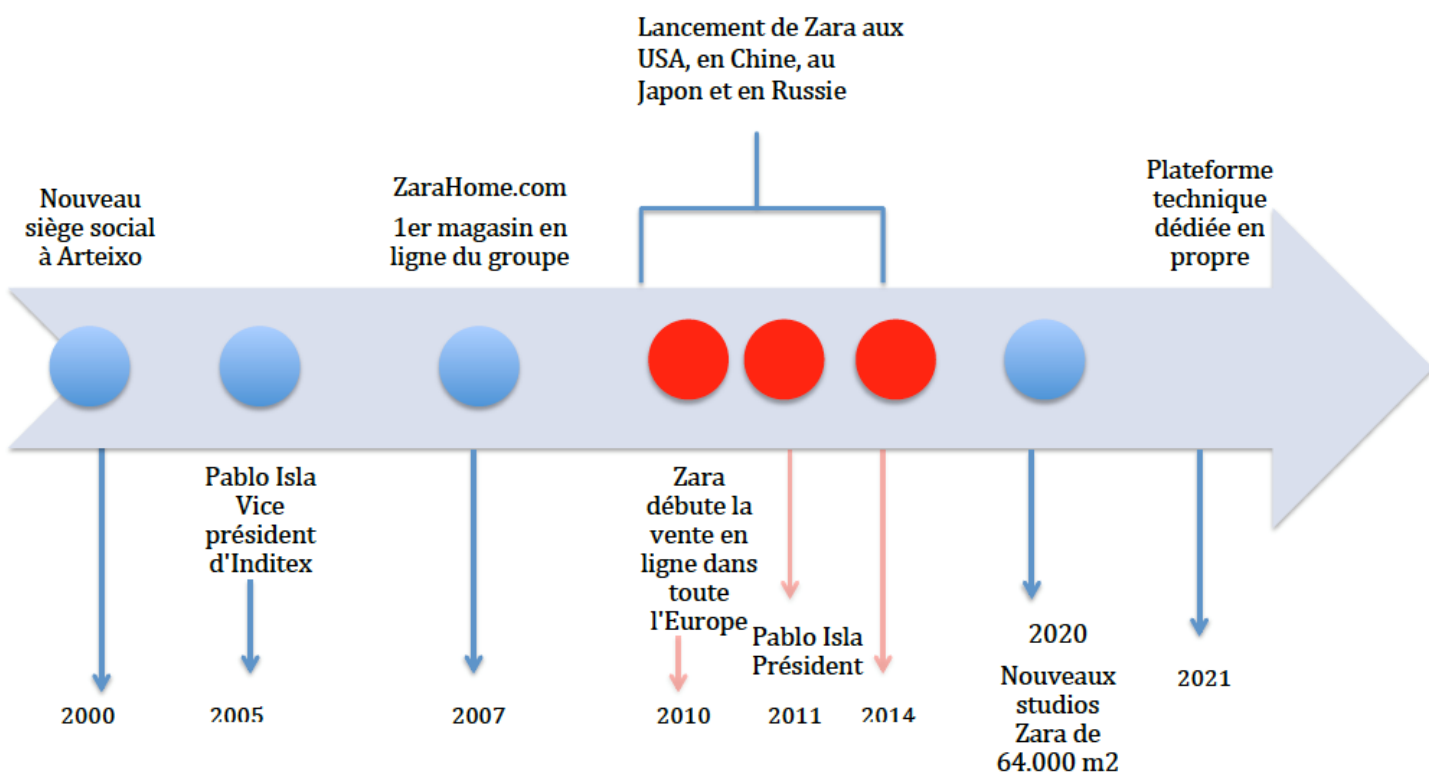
Lancement de Zara aux USA, en Chine, au Japon et en Russie

Nouveau siège social à Arteixo

ZaraHome.com

1er magasin en ligne du groupe

Plateforme technique dédiée en propre

Pablo Isla Vice président d'Inditex

Zara débute la vente en ligne dans toute l'Europe

Pablo Isla Président

2020

Nouveaux studios Zara de 64.000 m2

2021

2000

2005

2007

2010

2011

2014